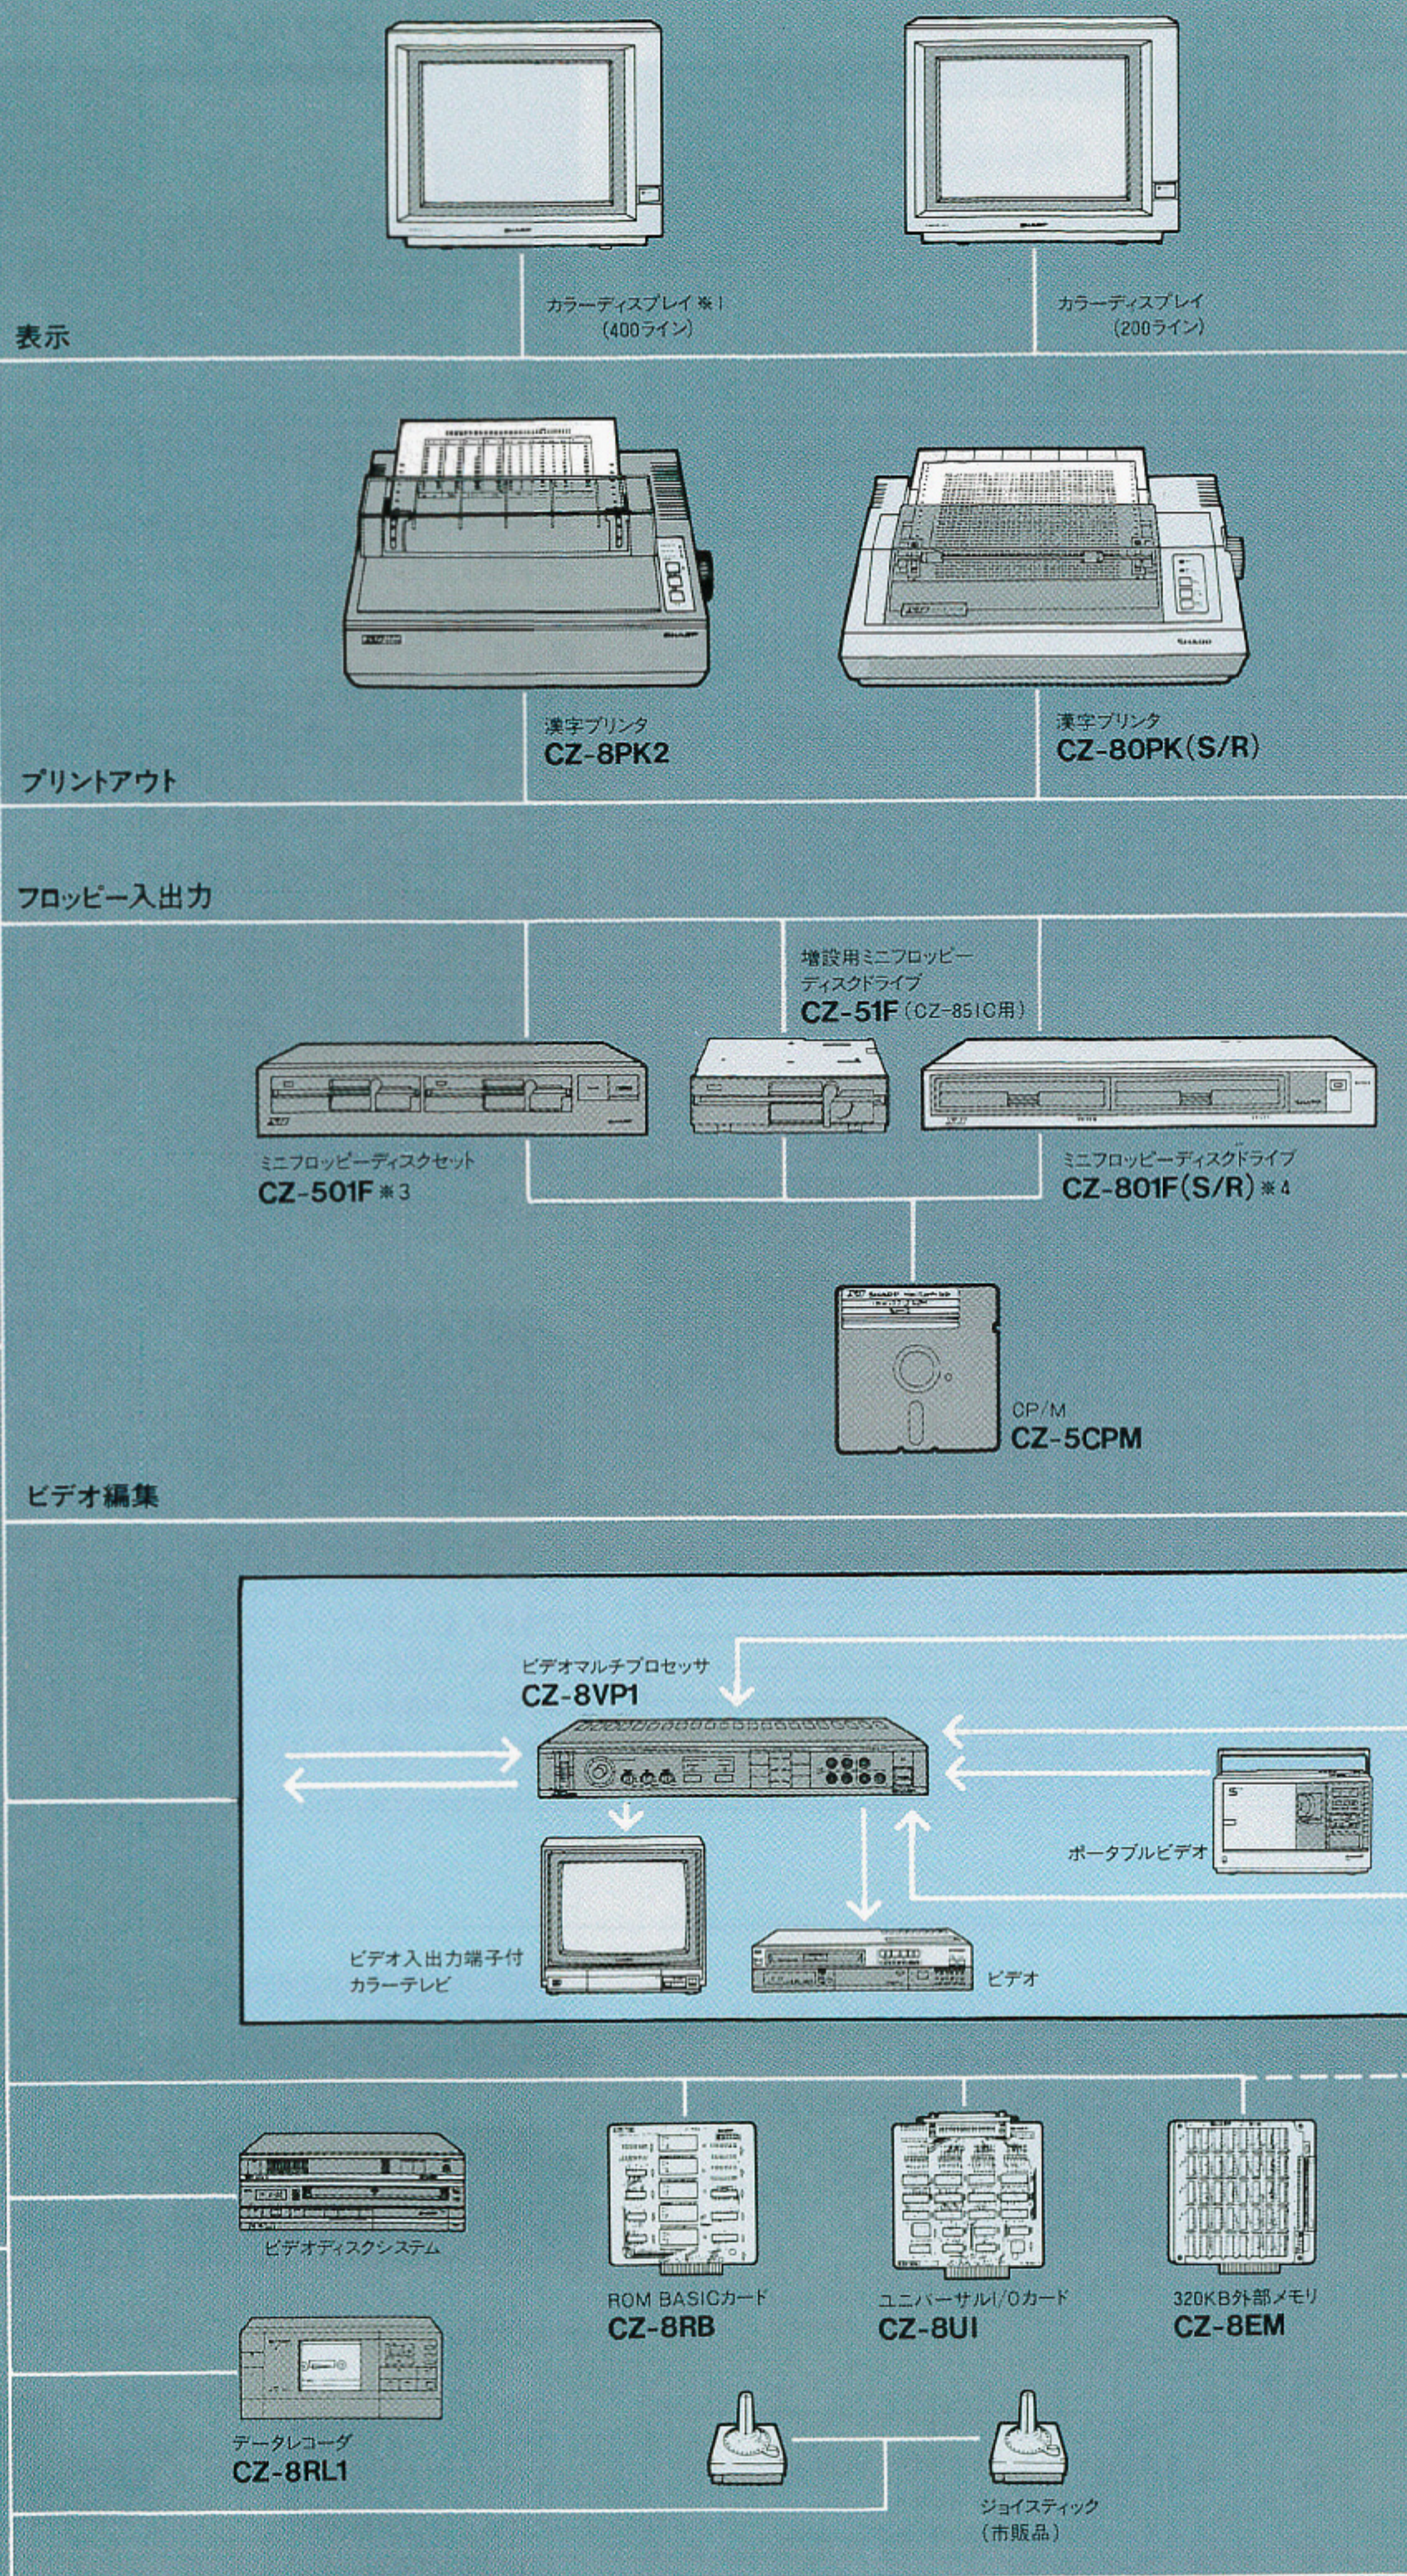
カラーディスプレイ※1
(400ライン)

カラーディスプレイ
(200ライン)

表示

漢字プリンタ
CZ-8PK2

漢字プリンタ
CZ-80PK(S/R)

プリントアウト

フロッピー入出力

増設用ミニフロッピーディスクドライブ
CZ-51F(CZ-851C用)

ミニフロッピーディスクセット
CZ-501F※3

ミニフロッピーディスクドライブ
CZ-801F(S/R)※4

CP/M
CZ-5CPM

ビデオ編集

ビデオマルチプロセッサ
CZ-8VP1

ポータブルビデオ

ビデオ入出力端子付
カラーテレビ

ビデオ

ビデオディスクシステム

ROM BASICカード
CZ-8RB

ユニバーサルI/Oカード
CZ-8UI

320KB外部メモリ
CZ-8EM

データレコーダ
CZ-8RL1

ジョイスティック
(市販品)